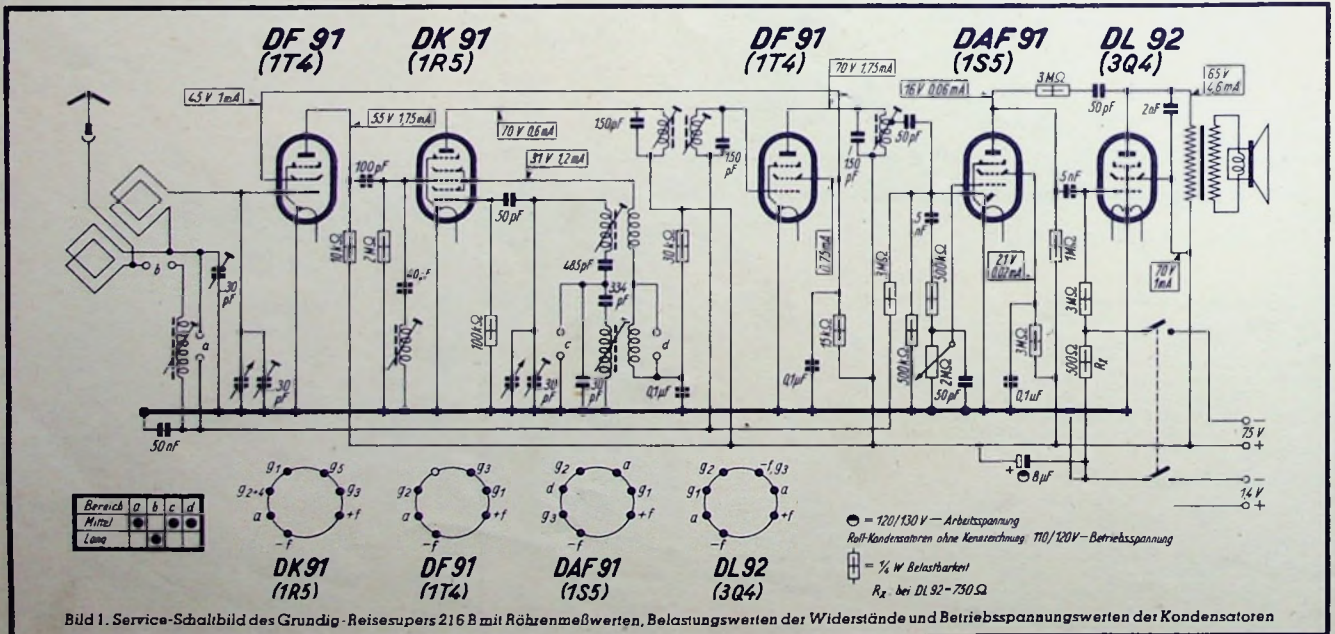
DF 91 (1T4)

DK 91 (1R5)

DF 91 (1T4)

DAF 91 (1S5)

DL 92 (3Q4)

45 V 1mA

55 V 1,75 mA

70 V 0,6 mA

31 V 1,2 mA

70 V 1,75 mA

16 V 0,06 mA

3 MΩ

50 pF

65 V 4,6 mA

2nF

100 pF

150 pF

150 pF

150 pF

50 pF

50 pF

10 kΩ

2 MΩ

40 pF

485 pF

334 pF

30 kΩ

0,75 mA

5 nF

5 nF

3 MΩ

500 kΩ

21 V 0,02 mA

1 MΩ

70 V 1mA

30 pF

b

a

30 pF

100 kΩ

c

d

30 pF

30 pF

30 pF

0,1 µF

0,1 µF

15 kΩ

500 kΩ

2 MΩ

50 pF

3 MΩ

0,1 µF

3 MΩ

500 Ω

$R_x$

50 nF

75 V

8 µF

14 V

| Bereich | a | b | c | d |
|---|---|---|---|---|
| Mittel | ● |  | ● | ● |
| Lang |  | ● |  |  |

$g_1$ $g_5$ $g_{2+4}$ $g_3$ a +f −f

DK 91 (1R5)

$g_2$ $g_3$ $g_1$ a +f −f

DF 91 (1T4)

$g_2$ a d $g_1$ $g_3$ +f −f

DAF 91 (1S5)

$g_2$ $-f, g_3$ $g_1$ a +f −f

DL 92 (3Q4)

= 120/130 V − Arbeitsspannung

Roll-Kondensatoren ohne Kennzeichnung 110/120 V − Betriebsspannung

= ¼ W Belastbarkeit

$R_x$ bei DL 92 − 750 Ω

Bild 1. Service-Schaltbild des Grundig-Reisesupers 216 B mit Röhrenmeßwerten, Belastungswerten der Widerstände und Betriebsspannungswerten der Kondensatoren